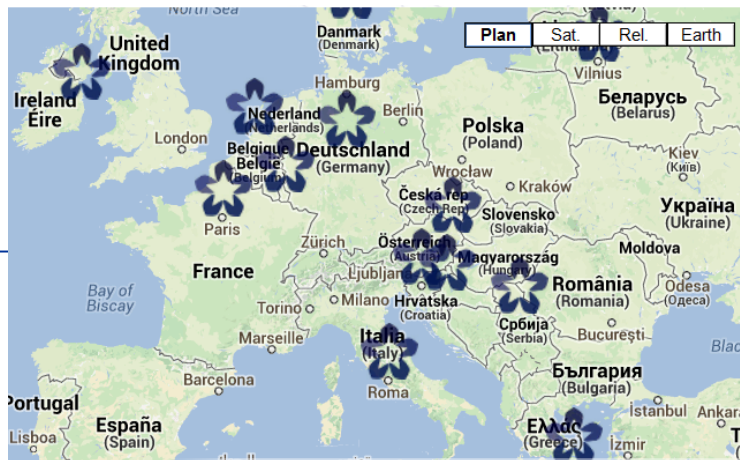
North Sea
Danmark
(Denmark)
Plan
Sat.
Rel.
Earth
United Kingdom
Vilnius
Hamburg
Беларусь
(Belarus)
Ireland
Éire
Nederland
(Nederland)
Berlin
Polska
(Poland)
London
Belgique
België
(Belgium)
Deutschland
(Germany)
Kiev
(Київ)
Wrocław
Česká rep.
(Czech Rep.)
Kraków
Україна
(Ukraine)
Paris
Slovensko
(Slovakia)
Zürich
Österreich
(Austria)
Moldova
France
Magyarország
(Hungary)
Ljubljana
România
(Romania)
Bay of Biscay
Torino
Milano
Hrvatska
(Croatia)
Odesa
(Одеса)
Marseille
Србија
(Serbia)
Bucureşti
Italia
(Italy)
Black
Barcelona
България
(Bulgaria)
Portugal
Roma
España
(Spain)
Istanbul
Ankara
Lisboa
Ελλάς
(Greece)
İzmir